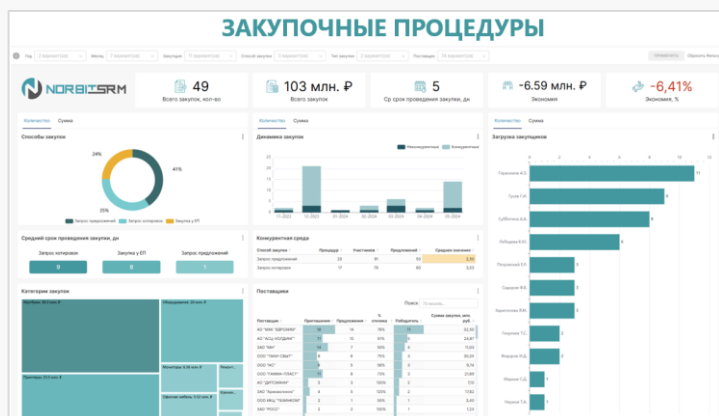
ЗАКУПОЧНЫЕ ПРОЦЕДУРЫ

Год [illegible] Месяц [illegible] Закупщик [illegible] Способ закупки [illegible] Тип закупки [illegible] Поставщик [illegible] Применить Сбросить фильтры

NORBIT SRM

49
Всего закупок, кол-во

103 млн. ₽
Всего закупок

5
Ср срок проведения закупки, дн

-6.59 млн. ₽
Экономия

-6,41%
Экономия, %

Количество Сумма

Способы закупок

24%
41%
35%

Запрос предложений Запрос котировок Закупка у ЕП

Средний срок проведения закупки, дн

Запрос котировок 8
Закупка у ЕП 6
Запрос предложений 1

Категории закупок

Количество Сумма

Динамика закупок

Неконкурентные Конкурентные

25
20
15
10
5
0

11-2023 12-2023 01-2024 02-2024 03-2024 04-2024 05-2024

Конкурентная среда

| Способ закупки | Процедур | Участников | Предложений | Среднее значение |
|---|---|---|---|---|
| Запрос предложений | 20 | 91 | 90 | 4,55 |
| Запрос котировок | 17 | 79 | 88 | 5,03 |

Поставщики

Поиск

| Поставщик | Приглашения | Предложения | % отклика | Победитель | Сумма закупок, млн руб |
|---|---|---|---|---|---|
| АО "МКК "ШИРОКИЙ" | 15 | 14 | 93% | 10 | 0 |
| АО "АСЦ-ХОЛДИНГ" | 11 | 10 | 91% | 9 | 24,87 |
| ЗАО "МН" | 10 | 10 | 100% | 4 | 11,05 |
| ООО "ПКМ СВАТ" | 7 | 7 | 100% | 2 | 20,01 |
| ООО "ЛС" | 7 | 7 | 100% | 2 | 0,94 |
| ООО "ГАММА-ПЛАСТ" | 5 | 5 | 100% | 2 | 17,98 |
| АО "ДИПЛОМАТ" | 5 | 5 | 100% | 2 | 3,96 |
| ЗАО "Компьютерное" | 3 | 3 | 100% | 2 | 13,82 |
| ООО "НПФ "ТЕХНИКОМ" | 3 | 3 | 100% | 2 | 0,68 |
| ЗАО "ОПО" | 3 | 3 | 100% | 2 | 13,18 |

Количество Сумма

Загрузка закупщиков

Пушкина А.О. 11
Гусев Г.Н. 8
Субботина В.А. 6
Лебедева Я.О. 4
Петровская Е.Р. 2
Горелова Ж.Б. 2
Афанасова В.Ф. 2
Тарасова Т.С. 1
Федоров И.Д. 1
Семенов С.Д. 1
Наумов Т.А. 1